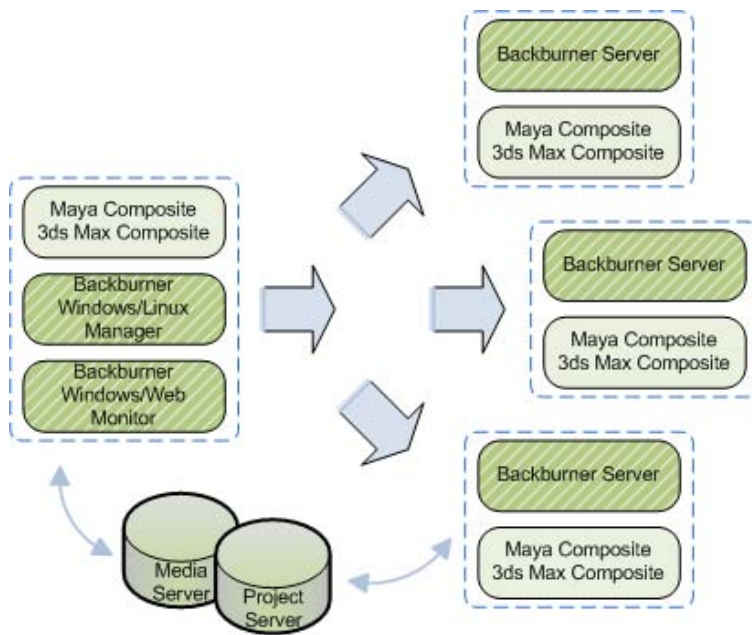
Maya Composite
3ds Max Composite

Backburner
Windows/Linux
Manager

Backburner
Windows/Web
Monitor

Backburner Server

Maya Composite
3ds Max Composite

Backburner Server

Maya Composite
3ds Max Composite

Backburner Server

Maya Composite
3ds Max Composite

Media
Server

Project
Server